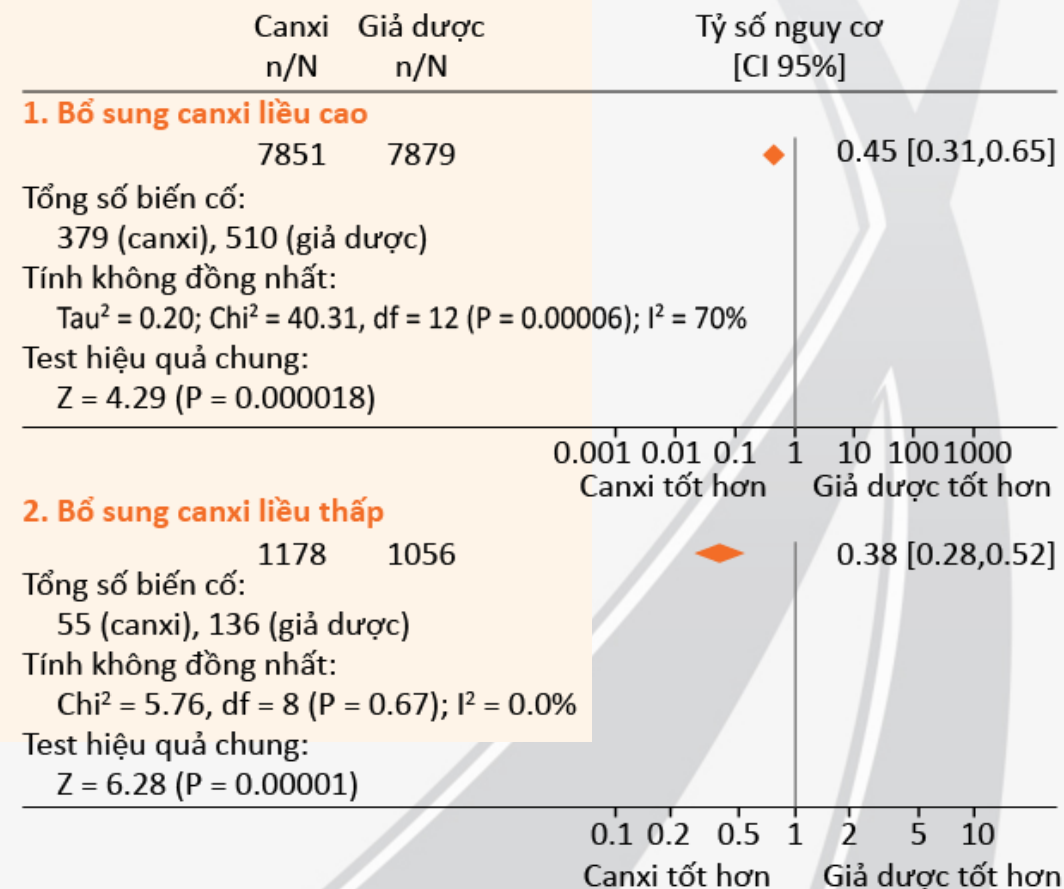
| Canxi n/N | Giả dược n/N | Tỷ số nguy cơ [CI 95%] |
|---|---|---|

1. Bổ sung canxi liều cao

7851 7879 0.45 [0.31,0.65]

Tổng số biến cố:
379 (canxi), 510 (giả dược)

Tính không đồng nhất:
Tau$^2$ = 0.20; Chi$^2$ = 40.31, df = 12 (P = 0.00006); I$^2$ = 70%

Test hiệu quả chung:
Z = 4.29 (P = 0.000018)

0.001 0.01 0.1 1 10 100 1000
Canxi tốt hơn Giả dược tốt hơn

2. Bổ sung canxi liều thấp

1178 1056 0.38 [0.28,0.52]

Tổng số biến cố:
55 (canxi), 136 (giả dược)

Tính không đồng nhất:
Chi$^2$ = 5.76, df = 8 (P = 0.67); I$^2$ = 0.0%

Test hiệu quả chung:
Z = 6.28 (P = 0.00001)

0.1 0.2 0.5 1 2 5 10
Canxi tốt hơn Giả dược tốt hơn